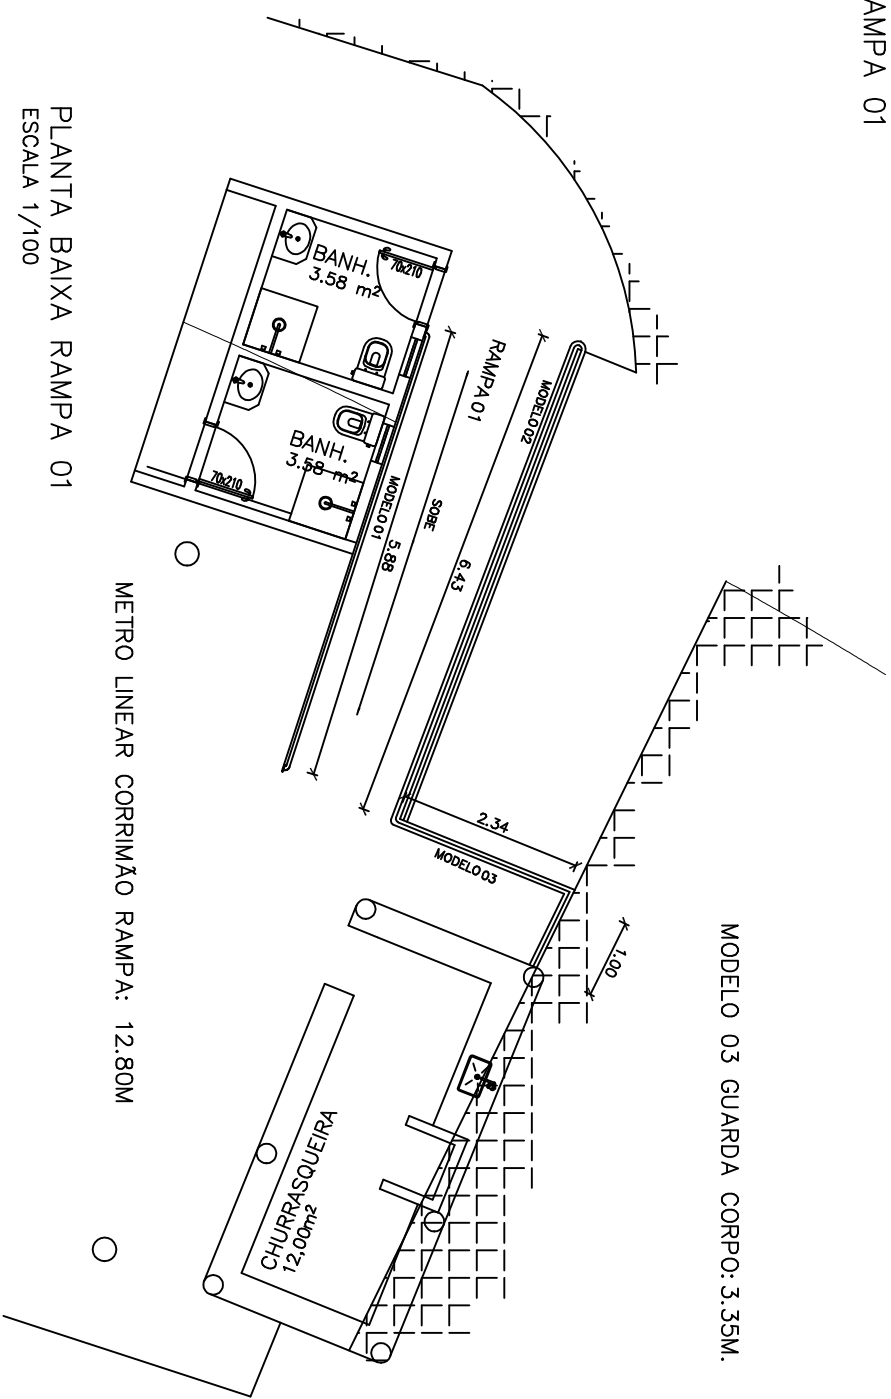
RAMPA 01

PLANTA BAIXA RAMPA 01
ESCALA 1/100

BANH.
3.58 m²
70x210

BANH.
3.58 m²
70x210

RAMPA 01
MODELO 02
MODELO 01
SOBE
5.88
6.43
2.34
MODELO 03
1.00

METRO LINEAR CORRIMÃO RAMPA: 12.80M

MODELO 03 GUARDA CORPO: 3.35M.

CHURRASQUEIRA
12,00m²